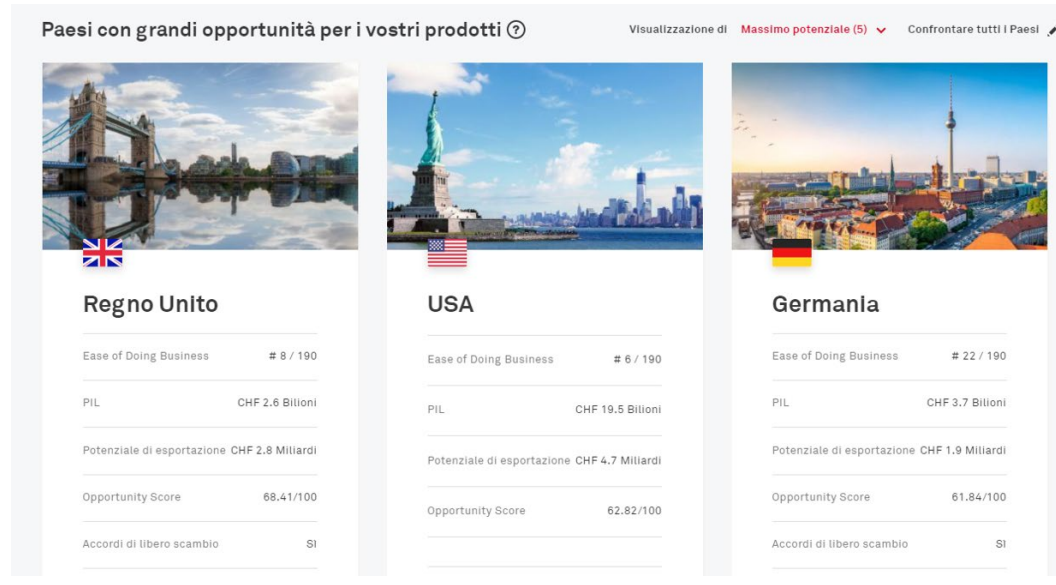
Paesi con grandi opportunità per i vostri prodotti ?

Visualizzazione di Massimo potenziale (5) Confrontare tutti i Paesi

Regno Unito

| Ease of Doing Business | # 8 / 190 |
|---|---|
| PIL | CHF 2.6 Bilioni |
| Potenziale di esportazione | CHF 2.8 Miliardi |
| Opportunity Score | 68.41/100 |
| Accordi di libero scambio | Sì |

USA

| Ease of Doing Business | # 6 / 190 |
|---|---|
| PIL | CHF 19.5 Bilioni |
| Potenziale di esportazione | CHF 4.7 Miliardi |
| Opportunity Score | 62.82/100 |

Germania

| Ease of Doing Business | # 22 / 190 |
|---|---|
| PIL | CHF 3.7 Bilioni |
| Potenziale di esportazione | CHF 1.9 Miliardi |
| Opportunity Score | 61.84/100 |
| Accordi di libero scambio | Sì |